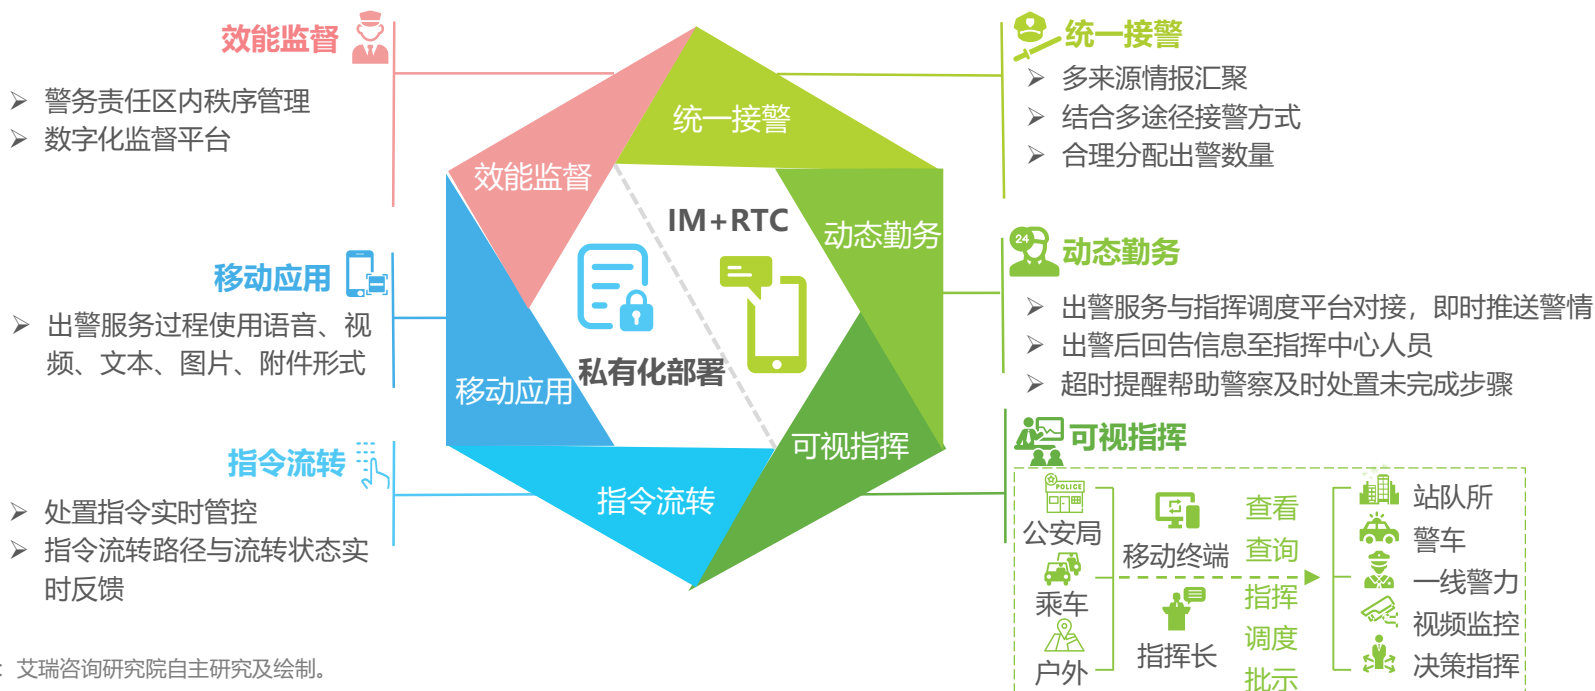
效能监督

➢ 警务责任区内秩序管理
➢ 数字化监督平台

移动应用

➢ 出警服务过程使用语音、视频、文本、图片、附件形式

指令流转

➢ 处置指令实时管控
➢ 指令流转路径与流转状态实时反馈

统一接警

➢ 多来源情报汇聚
➢ 结合多途径接警方式
➢ 合理分配出警数量

动态勤务

➢ 出警服务与指挥调度平台对接，即时推送警情
➢ 出警后回告信息至指挥中心人员
➢ 超时提醒帮助警察及时处置未完成步骤

可视指挥

统一接警
效能监督
IM+RTC
动态勤务
私有化部署
移动应用
可视指挥
指令流转

POLICE
公安局
乘车
户外
移动终端
指挥长
查看
查询
指挥
调度
批示
站队所
警车
一线警力
视频监控
决策指挥

: 艾瑞咨询研究院自主研究及绘制。